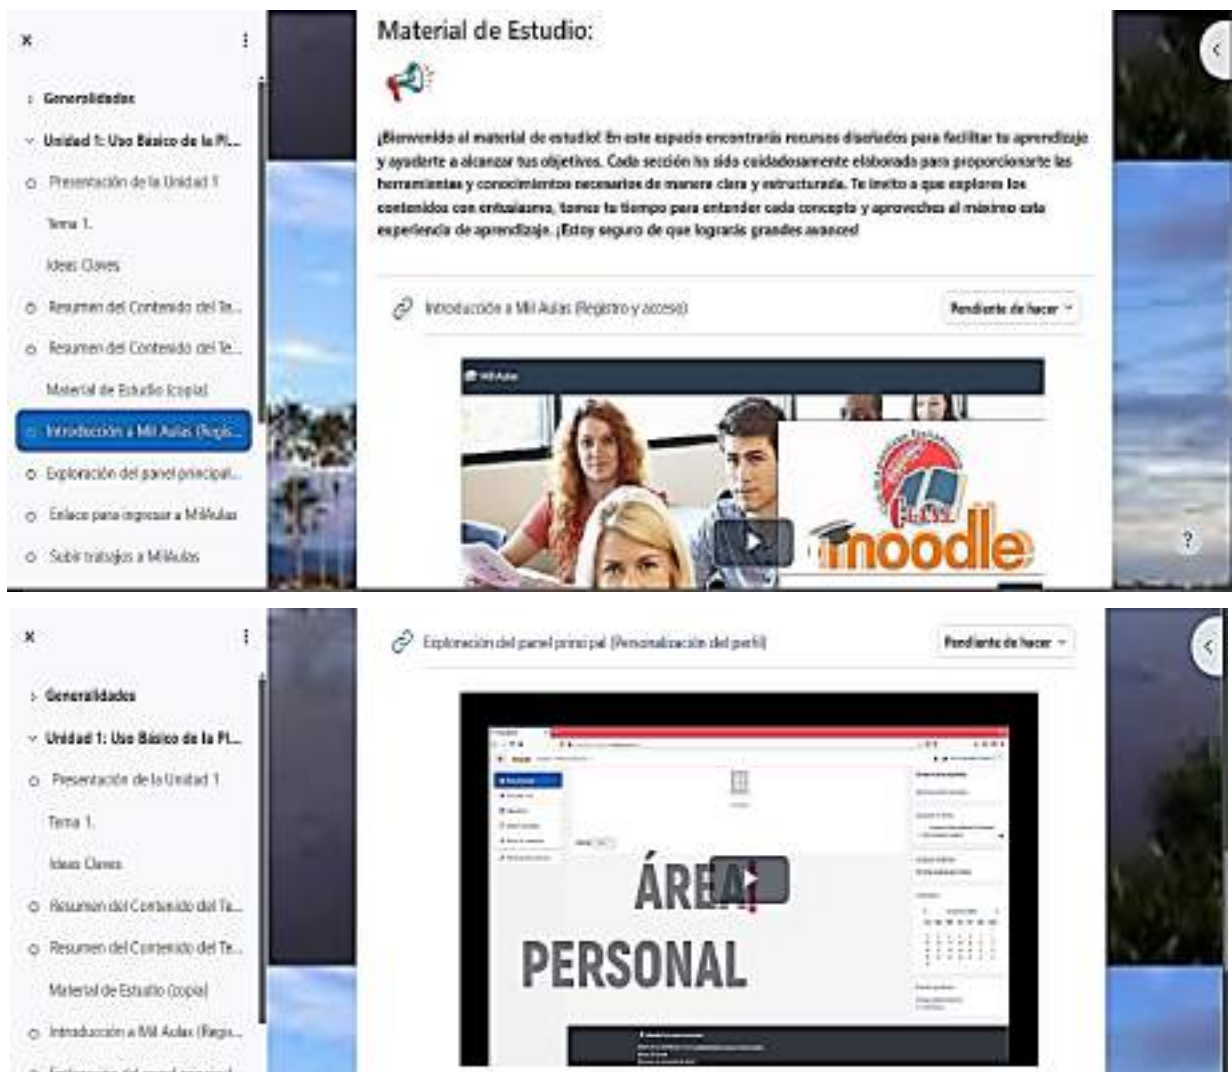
×

Generalidades

Unidad 1: Uso Básico de la Pl...

Presentación de la Unidad 1

Tema 1.

Ideas Claves

Resumen del Contenido del Te...

Resumen del Contenido del Te...

Material de Estudio (copia)

Introducción a Mil Aulas (Regis...

Exploración del panel principal...

Enlace para ingresar a MilAulas

Subir trabajos a MilAulas

Material de Estudio:

¡Bienvenido al material de estudio! En este espacio encontrarás recursos diseñados para facilitar tu aprendizaje y ayudarte a alcanzar tus objetivos. Cada sección ha sido cuidadosamente elaborada para proporcionarte las herramientas y conocimientos necesarios de manera clara y estructurada. Te invito a que explores los contenidos con entusiasmo, tomes tu tiempo para entender cada concepto y aproveches al máximo esta experiencia de aprendizaje. ¡Estoy seguro de que lograrás grandes avances!

Introducción a Mil Aulas (Registro y acceso)

Pendiente de hacer

MilAulas

moodle

?

×

Generalidades

Unidad 1: Uso Básico de la Pl...

Presentación de la Unidad 1

Tema 1.

Ideas Claves

Resumen del Contenido del Te...

Resumen del Contenido del Te...

Material de Estudio (copia)

Introducción a Mil Aulas (Regis...

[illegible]

Exploración del panel principal (Personalización del perfil)

Pendiente de hacer

ÁREA PERSONAL